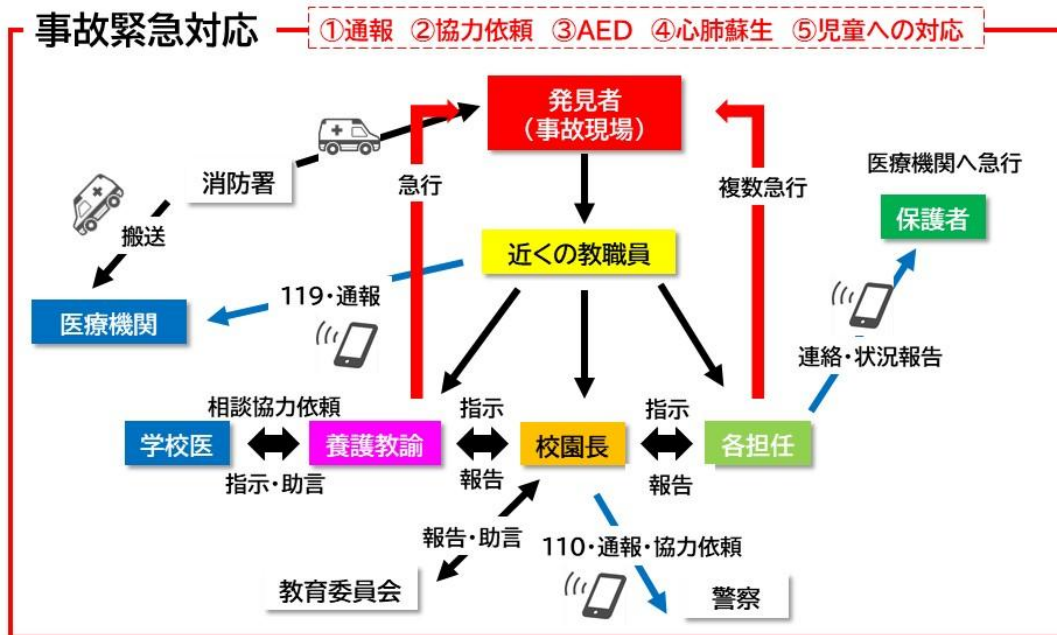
事故緊急対応

①通報 ②協力依頼 ③AED ④心肺蘇生 ⑤児童への対応

発見者
(事故現場)

消防署

急行

複数急行

医療機関へ急行

保護者

搬送

近くの教職員

119・通報

医療機関

連絡・状況報告

相談協力依頼

指示

指示

学校医

養護教諭

校園長

各担任

指示・助言

報告

報告

報告・助言

110・通報・協力依頼

教育委員会

警察